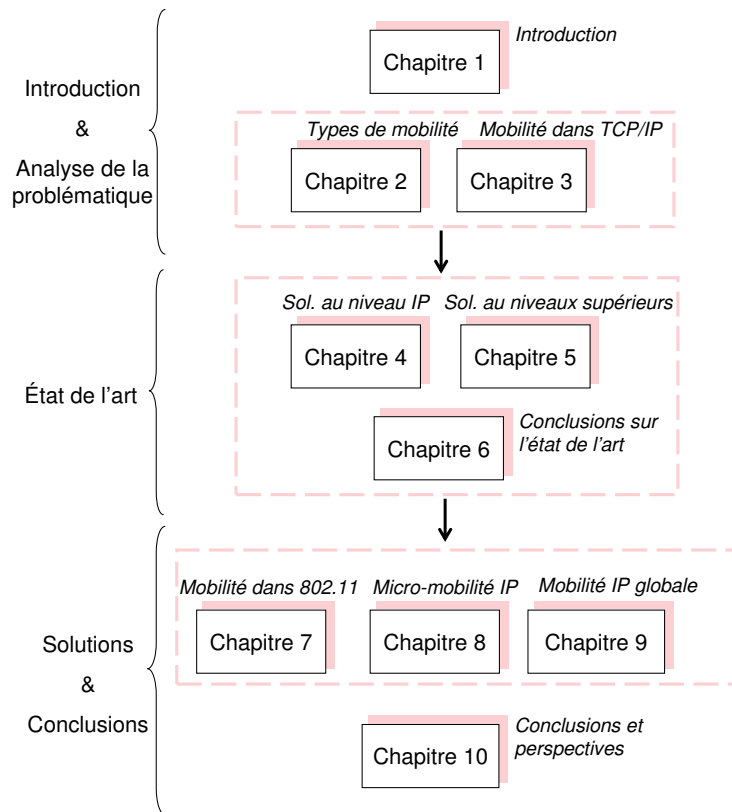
Introduction
&
Analyse de la problématique

Chapitre 1
Introduction

Types de mobilité
Mobilité dans TCP/IP
Chapitre 2
Chapitre 3

État de l'art

Sol. au niveau IP
Sol. au niveaux supérieurs
Chapitre 4
Chapitre 5
Chapitre 6
Conclusions sur l'état de l'art

Solutions
&
Conclusions

Mobilité dans 802.11
Micro-mobilité IP
Mobilité IP globale
Chapitre 7
Chapitre 8
Chapitre 9

Chapitre 10
Conclusions et perspectives